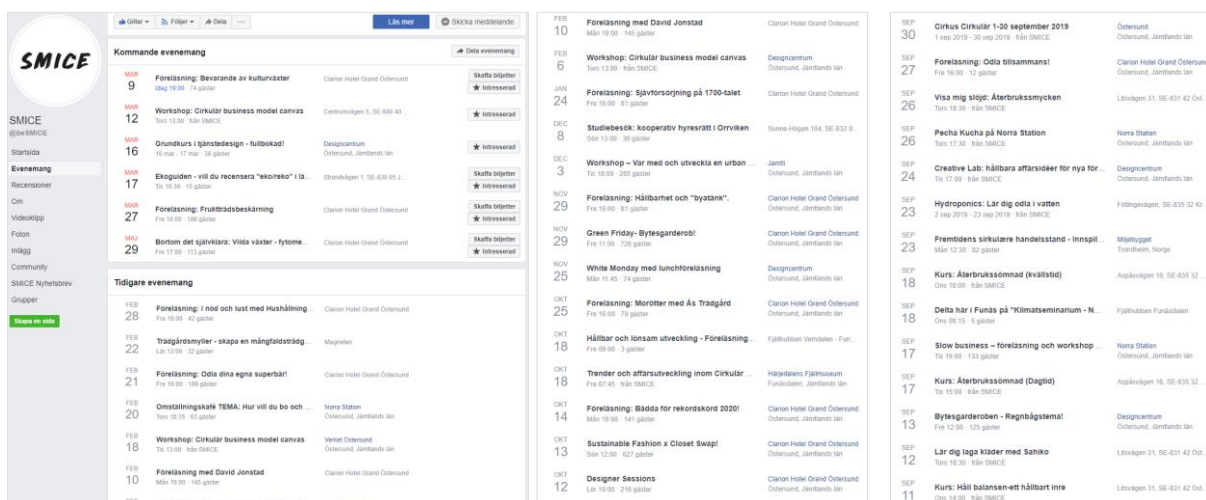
SMICE

SMICE
@beSMICE

Startsida
Evenemang
Recensioner
Om
Videoklipp
Foton
Inlägg
Community
SMICE Nyhetsbrev
Grupper

Skapa en sida

Gillar ▾ Följer ▾ Dela ··· Läs mer Skicka meddelande

Kommande evenemang
Dela evenemang

MAR 9 Föreläsning: Bevarande av kulturväxter Idag 19:00 · 74 gäster Clarion Hotel Grand Östersund Skaffa biljetter Intresserad

MAR 12 Workshop: Cirkulär business model canvas Tors 13:00 · från SMICE Centrumvägen 5, SE-840 40 ... Intresserad

MAR 16 Grundkurs i tjänstedesign - fullbokad! 16 mar - 17 mar · 38 gäster Designcentrum Östersund, Jämtlands län Intresserad

MAR 17 Ekoguiden - vill du recensera "eko/reko" i lä... Tis 18:30 · 15 gäster Strandvägen 1, SE-830 05 J... Skaffa biljetter Intresserad

MAR 27 Föreläsning: Fruktträdsbeskärning Fre 16:00 · 106 gäster Clarion Hotel Grand Östersund Skaffa biljetter Intresserad

MAJ 29 Bortom det självklara: Vilda växter - fytome... Fre 17:00 · 113 gäster Clarion Hotel Grand Östersund Skaffa biljetter Intresserad

Tidigare evenemang

FEB 28 Föreläsning: I nöd och lust med Hushållning... Fre 19:00 · 42 gäster Clarion Hotel Grand Östersund

FEB 22 Trädgårdsmyller - skapa en mångfaldsträdg... Lör 13:00 · 32 gäster Magneten

FEB 21 Föreläsning: Odla dina egna superbär! Fre 18:00 · 199 gäster Clarion Hotel Grand Östersund

FEB 20 Omställningskafé TEMA: Hur vill du bo och ... Tors 18:15 · 63 gäster Norra Station Östersund, Jämtlands län

FEB 18 Workshop: Cirkulär business model canvas Tis 13:00 · från SMICE Verket Östersund Östersund, Jämtlands län

FEB 10 Föreläsning med David Jonstad Mån 19:00 · 145 gäster Clarion Hotel Grand Östersund

FEB 10 Föreläsning med David Jonstad Mån 19:00 · 145 gäster Clarion Hotel Grand Östersund

FEB 6 Workshop: Cirkulär business model canvas Tors 13:00 · från SMICE Designcentrum Östersund, Jämtlands län

JAN 24 Föreläsning: Självförsörjning på 1700-talet Fre 18:00 · 81 gäster Clarion Hotel Grand Östersund

DEC 8 Studiebesök: kooperativ hyresrätt i Orrviken Sön 13:00 · 30 gäster Sunne-Högen 104, SE-832 9...

DEC 3 Workshop – Var med och utveckla en urban ... Tis 18:00 · 265 gäster Jamtli Östersund, Jämtlands län

NOV 29 Föreläsning: Hållbarhet och "byatänk". Fre 18:00 · 81 gäster Clarion Hotel Grand Östersund Östersund, Jämtlands län

NOV 29 Green Friday- Bytesgarderob! Fre 11:00 · 726 gäster Clarion Hotel Grand Östersund Östersund, Jämtlands län

NOV 25 White Monday med lunchföreläsning Mån 11:45 · 74 gäster Designcentrum Östersund, Jämtlands län

OKT 25 Föreläsning: Morötter med Ås Trädgård Fre 18:00 · 70 gäster Clarion Hotel Grand Östersund Östersund, Jämtlands län

OKT 18 Hållbar och lönsam utveckling - Föreläsning... Fre 08:00 · 3 gäster Fjällhubben Vemdalen - Fun...

OKT 18 Trender och affärsutveckling inom Cirkulär ... Fre 07:45 · från SMICE Härjedalens Fjällmuseum Funäsdalen, Jämtlands län

OKT 14 Föreläsning: Bädda för rekordskörd 2020! Mån 19:00 · 141 gäster Clarion Hotel Grand Östersund Östersund, Jämtlands län

OKT 13 Sustainable Fashion x Closet Swap! Sön 12:00 · 627 gäster Clarion Hotel Grand Östersund Östersund, Jämtlands län

OKT 12 Designer Sessions Lör 10:00 · 216 gäster Clarion Hotel Grand Östersund Östersund, Jämtlands län

SEP 30 Cirkus Cirkulär 1-30 september 2019 1 sep 2019 - 30 sep 2019 · från SMICE Östersund Östersund, Jämtlands län

SEP 27 Föreläsning: Odla tillsammans! Fre 16:00 · 12 gäster Clarion Hotel Grand Östersund Östersund, Jämtlands län

SEP 26 Visa mig slöjd: Återbrukssmycken Tors 18:30 · från SMICE Litsvägen 31, SE-831 42 Öst...

SEP 26 Pecha Kucha på Norra Station Tors 17:30 · från SMICE Norra Station Östersund, Jämtlands län

SEP 24 Creative Lab: hållbara affärsidéer för nya för... Tis 17:00 · från SMICE Designcentrum Östersund, Jämtlands län

SEP 23 Hydroponics: Lär dig odla i vatten 2 sep 2019 - 23 sep 2019 · från SMICE Föllingevägen, SE-835 32 Kr...

SEP 23 Fremtidens sirkulære handelsstand - Innspil... Mån 12:30 · 62 gäster Miljøbygget Trondheim, Norge

SEP 18 Kurs: Återbrukssömnad (kvällstid) Ons 18:00 · från SMICE Aspåsvägen 16, SE-835 32 ...

SEP 18 Delta här i Funäs på "Klimatseminarium - N... Ons 08:15 · 5 gäster Fjällhubben Funäsdalen

SEP 17 Slow business – föreläsning och workshop ... Tis 18:00 · 33 gäster Norra Station Östersund, Jämtlands län

SEP 17 Kurs: Återbrukssömnad (Dagtid) Tis 15:00 · från SMICE Aspåsvägen 16, SE-835 32 ...

SEP 13 Bytesgarderoben - Regnbågstema! Fre 12:00 · 125 gäster Designcentrum Östersund, Jämtlands län

SEP 12 Lär dig laga kläder med Sahiko Tors 18:30 · från SMICE Litsvägen 31, SE-831 42 Öst...

SEP 11 Kurs: Håll balansen-ett hållbart inre Ons 14:00 · från SMICE Litsvägen 31, SE-831 42 Öst...